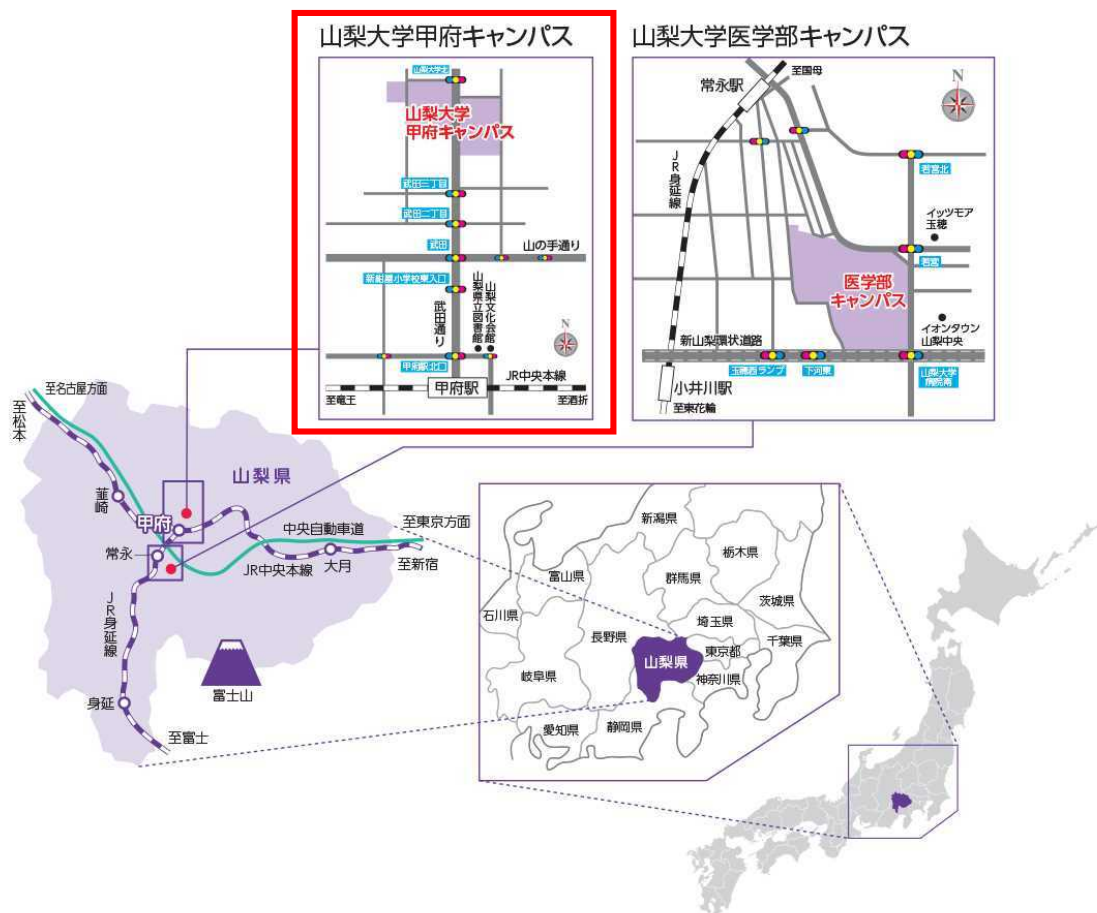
山梨大学甲府キャンパス

山梨大学北
山梨大学
甲府キャンパス
武田三丁目
武田二丁目
武田
山の手通り
新紺屋小学校東入口
武田通り
山梨県立図書館
山梨文化会館
N
甲府駅北口
甲府駅
JR中央本線
至竜王
至酒折

山梨大学医学部キャンパス

至国母
常永駅
N
JR身延線
若宮北
イッツモア玉穂
若宮
医学部
キャンパス
イオンタウン
山梨中央
新山梨環状道路
玉穂西ランプ
下河東
山梨大学病院南
小井川駅
至東花輪

至名古屋方面
至松本
山梨県
韮崎
甲府
常永
中央自動車道
至東京方面
JR中央本線
大月
至新宿
JR身延線
富士山
身延
至富士

新潟県
栃木県
富山県
群馬県
茨城県
石川県
埼玉県
長野県
山梨県
東京都
千葉県
岐阜県
神奈川県
愛知県
静岡県